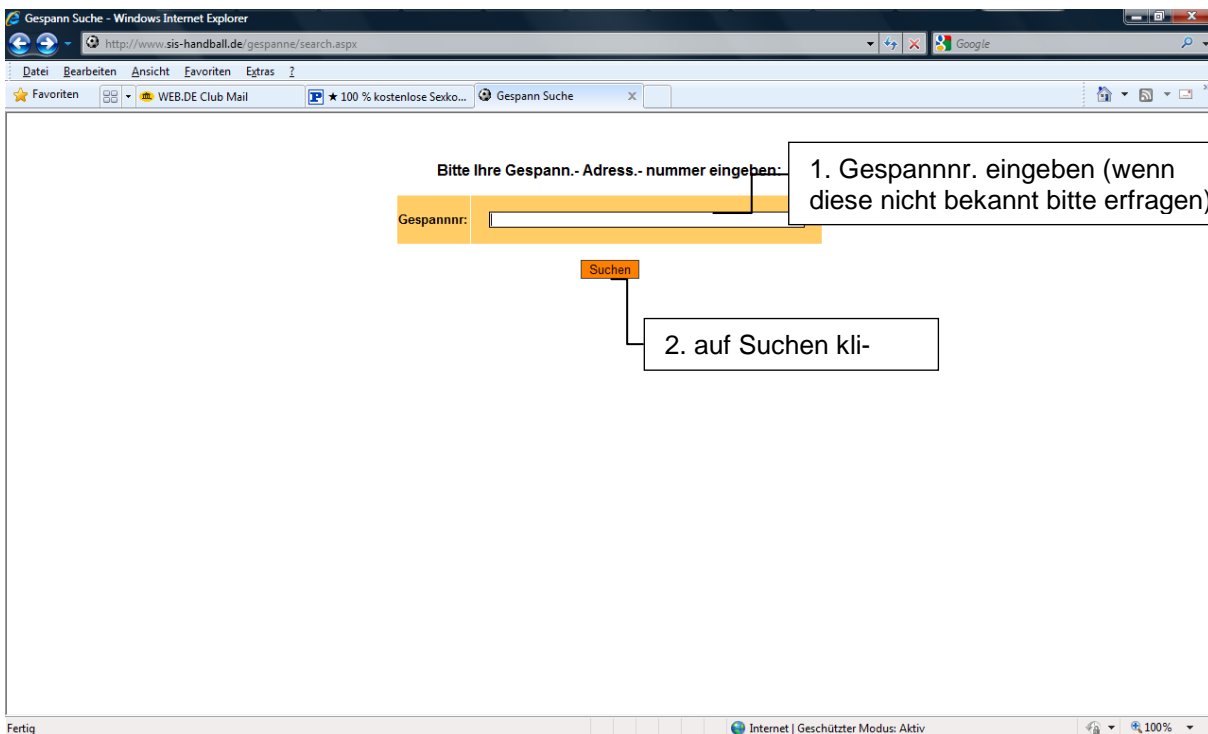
Gespann Suche - Windows Internet Explorer

http://www.sis-handball.de/gespanne/search.aspx

Google

Datei Bearbeiten Ansicht Favoriten Extras ?

Favoriten WEB.DE Club Mail ★ 100 % kostenlose Sexko... Gespann Suche

Bitte Ihre Gespann.- Adress.- nummer eingeben:

1. Gespannnr. eingeben (wenn diese nicht bekannt bitte erfragen)

Gespannnr:

Suchen

2. auf Suchen kli-

Fertig

Internet | Geschützter Modus: Aktiv

100%